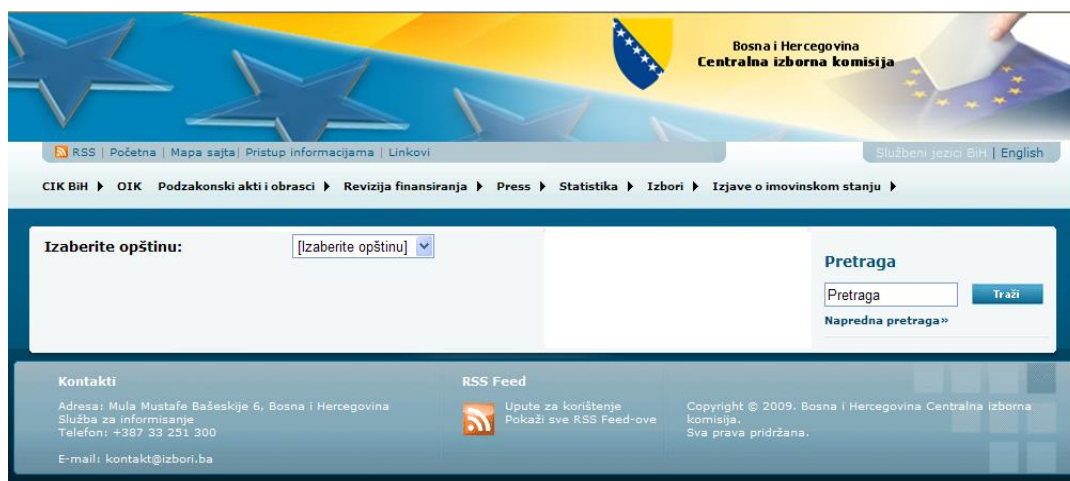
Bosna i Hercegovina
Centralna izborna komisija

RSS | Početna | Mapa sajta| Pristup informacijama | Linkovi

Službeni jezici BiH | English

CIK BiH ▶ OIK Podzakonski akti i obrasci ▶ Revizija finansiranja ▶ Press ▶ Statistika ▶ Izbori ▶ Izjave o imovinskom stanju ▶

Izaberite opštinu: [Izaberite opštinu]

Pretraga
Pretraga
Traži
Napredna pretraga»

Kontakti
Adresa: Mula Mustafe Bašeskije 6, Bosna i Hercegovina
Služba za informisanje
Telefon: +387 33 251 300

E-mail: kontakt@izbori.ba

RSS Feed
Upute za korištenje
Pokaži sve RSS Feed-ove

Copyright © 2009. Bosna i Hercegovina Centralna izborna komisija.
Sva prava pridržana.